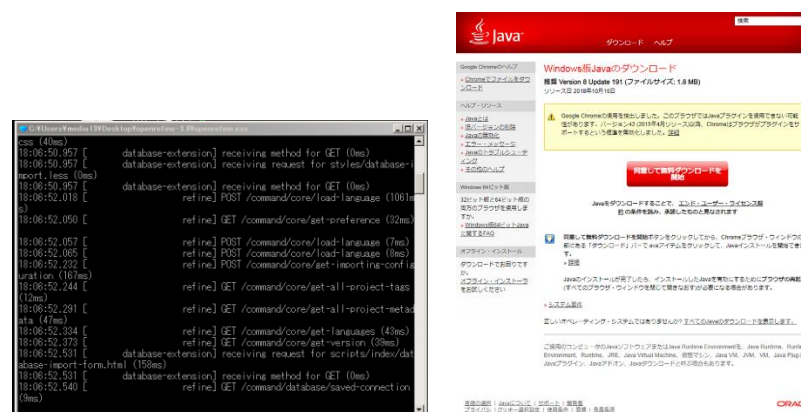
C:\Users\media13\Desktop\openrefine-3.0\openrefine.exe

css (40ms)
18:06:50.957 [ database-extension] receiving method for GET (0ms)
18:06:50.957 [ database-extension] receiving request for styles/database-import.less (0ms)
18:06:50.957 [ database-extension] receiving method for GET (0ms)
18:06:52.018 [ refine] POST /command/core/load-language (1061ms)
18:06:52.050 [ refine] GET /command/core/get-preference (32ms)
18:06:52.057 [ refine] POST /command/core/load-language (7ms)
18:06:52.065 [ refine] POST /command/core/load-language (8ms)
18:06:52.232 [ refine] POST /command/core/get-importing-configuration (167ms)
18:06:52.244 [ refine] GET /command/core/get-all-project-tags (12ms)
18:06:52.291 [ refine] GET /command/core/get-all-project-metadata (47ms)
18:06:52.334 [ refine] GET /command/core/get-languages (43ms)
18:06:52.373 [ refine] GET /command/core/get-version (39ms)
18:06:52.531 [ database-extension] receiving request for scripts/index/database-import-form.html (158ms)
18:06:52.531 [ database-extension] receiving method for GET (0ms)
18:06:52.540 [ refine] GET /command/database/saved-connection (9ms)

Java
ダウンロード ヘルプ
検索

Google Chromeのヘルプ
» Chromeでファイルをダウンロード
ヘルプ・リソース
» Javaとは
» 旧バージョンの削除
» Javaの無効化
» エラー・メッセージ
» Javaのトラブルシューティング
» その他のヘルプ
Windows 64ビット版
32ビット版と64ビット版の両方のブラウザを使用しますか。
» Windows用64ビットJavaに関するFAQ
オフライン・インストール
ダウンロードでお困りですか。
» オフライン・インストーラをお試しください

Windows版Javaのダウンロード
推奨 Version 8 Update 191 (ファイルサイズ: 1.8 MB)
リリース日 2018年10月16日

Google Chromeの使用を検出しました。このブラウザではJavaプラグインを使用できない可能性があります。バージョン42 (2015年4月リリース)以降、Chromeはブラウザがプラグインをサポートするという標準を廃止しました。詳細

同意して無料ダウンロードを開始

Javaをダウンロードすることで、エンド・ユーザー・ライセンス契約の条件を読み、承諾したものと見なされます

同意して無料ダウンロードを開始をクリックしてから、Chromeブラウザ・ウィンドウの下部にある「ダウンロード」バーでJavaアイテムをクリックして、Javaインストールを開始できます。
» 詳細

Javaのインストールが完了したら、インストールしたJavaを有効にするためにブラウザの再起動(すべてのブラウザ・ウィンドウを閉じて開きなおす)が必要になる場合があります。

» システム要件

正しいオペレーティング・システムではありませんか? すべてのJavaのダウンロードを表示します。

ご使用のコンピュータのJavaソフトウェアまたはJava Runtime Environmentも、Java Runtime, Runtime Environment, Runtime, JRE, Java Virtual Machine, 仮想マシン, Java VM, JVM, VM, Java Plug-in, Javaプラグイン, Javaアドオン, Javaダウンロードと呼ばれる場合があります。

言語の選択 | Javaについて | サポート | 開発者
プライバシ | クッキー設定 | 使用条件 | 商標 | 免責条項

ORAC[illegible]